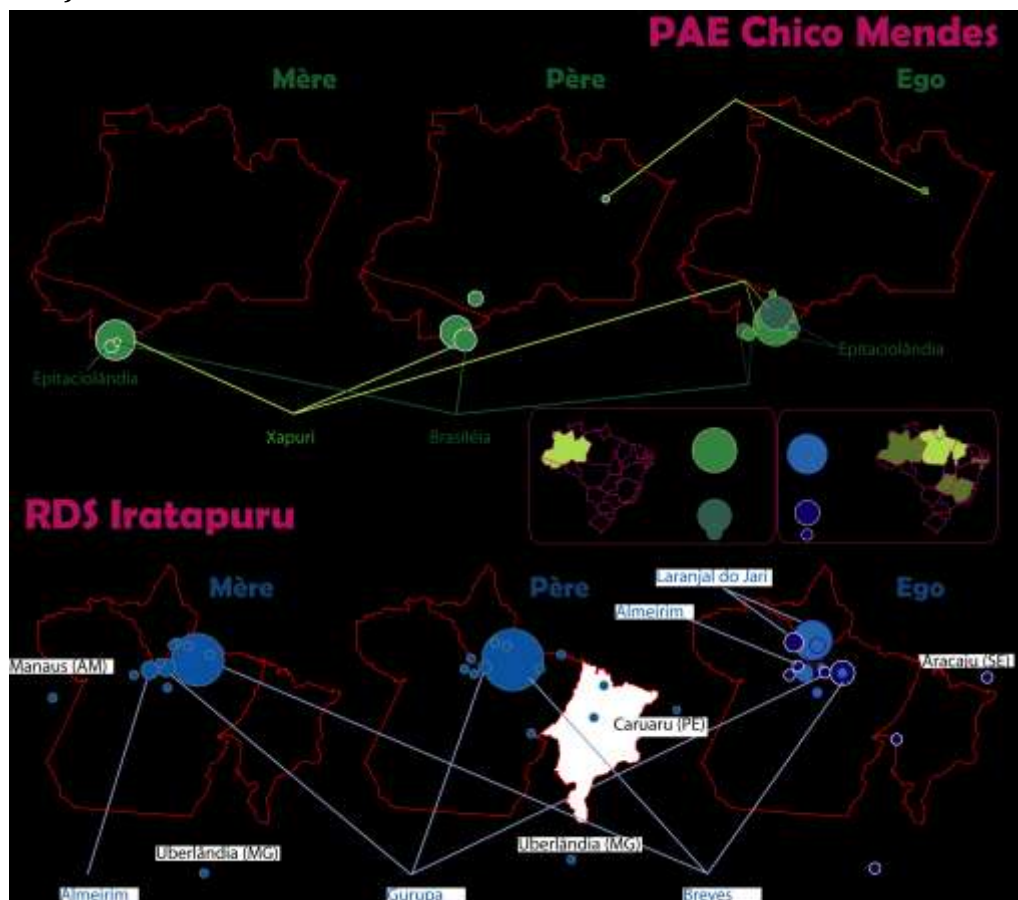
PAE Chico Mendes

Mère

Père

Ego

Epitaciolândia

Epitaciolândia

Xapuri

Brasiléia

RDS Iratapuru

Mère

Père

Ego

Laranjal do Jari

Almeirim

Manaus (AM)

Aracaju (SE)

Caruaru (PE)

Uberlândia (MG)

Uberlândia (MG)

Almeirim

Gurupa

Breves